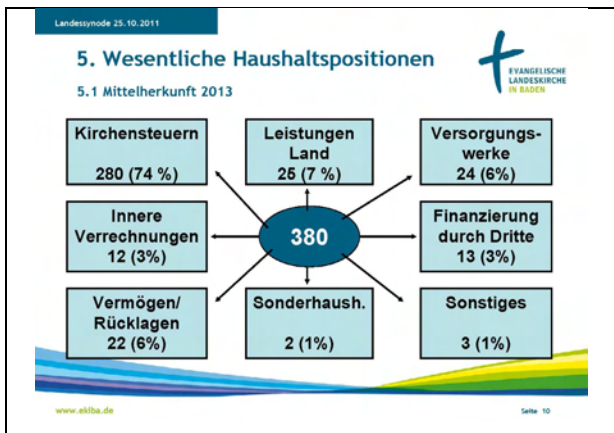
Landessynode 25.10.2011

5. Wesentliche Haushaltspositionen

5.1 Mittelherkunft 2013

EVANGELISCHE LANDESKIRCHE IN BADEN

Kirchensteuern
280 (74 %)

Leistungen Land
25 (7 %)

Versorgungswerke
24 (6%)

Innere Verrechnungen
12 (3%)

380

Finanzierung durch Dritte
13 (3%)

Vermögen/ Rücklagen
22 (6%)

Sonderhaush.
2 (1%)

Sonstiges
3 (1%)

www.ekiba.de

Seite 10